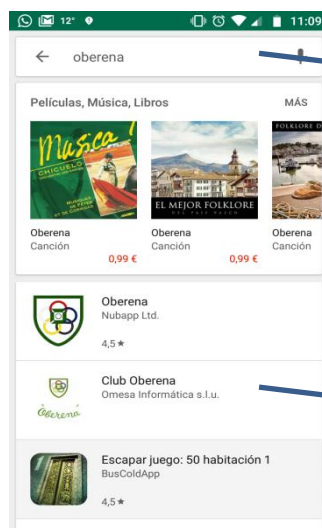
12° 11:09

oberena

Películas, Música, Libros

MÁS

Musica!

CHICUELO

EL MEJOR FOLKLORE

DEL PAIS VASCO

FOLKLORE

Oberena
Canción
0,99 €

Oberena
Canción
0,99 €

Oberena
Canción

Oberena
Nubapp Ltd.
4,5 ★

Club Oberena
Omesa Informática s.l.u.

Oberena

Escapar juego: 50 habitación 1
BusColdApp
4,5 ★